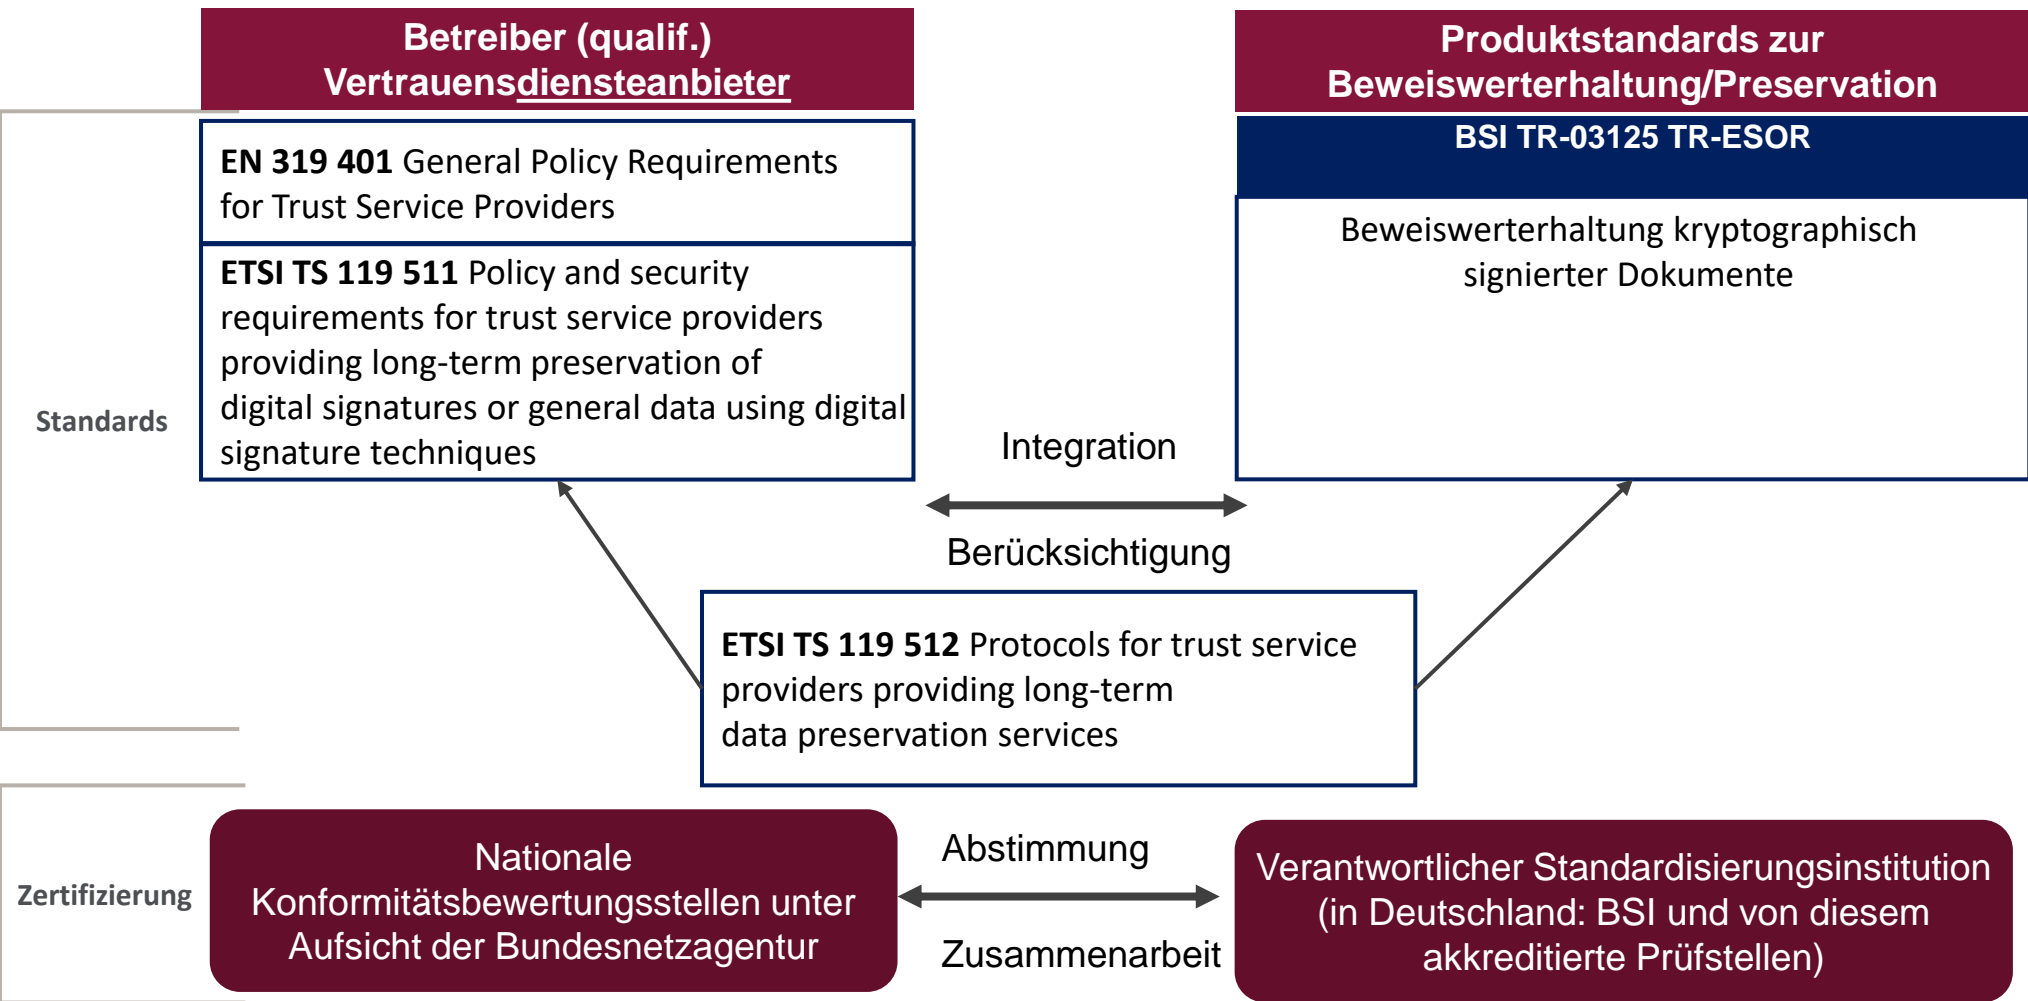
Betreiber (qualif.) Vertrauensdiensteanbieter

Produktstandards zur Beweiswerterhaltung/Preservation

BSI TR-03125 TR-ESOR

EN 319 401 General Policy Requirements for Trust Service Providers

ETSI TS 119 511 Policy and security requirements for trust service providers providing long-term preservation of digital signatures or general data using digital signature techniques

Beweiswerterhaltung kryptographisch signierter Dokumente

Standards

Integration

Berücksichtigung

ETSI TS 119 512 Protocols for trust service providers providing long-term data preservation services

Zertifizierung

Nationale Konformitätsbewertungsstellen unter Aufsicht der Bundesnetzagentur

Abstimmung

Zusammenarbeit

Verantwortlicher Standardisierungsinstitution (in Deutschland: BSI und von diesem akkreditierte Prüfstellen)